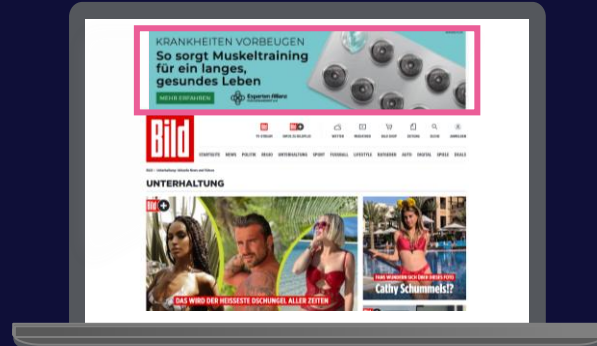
KRANKHEITEN VORBEUGEN
So sorgt Muskeltraining für ein langes, gesundes Leben

MEHR ERFAHREN

BILD

STARTSEITE NEWS POLITIK REGIO UNTERHALTUNG SPORT FUSSBALL LIFESTYLE RATGEBER AUTO DIGITAL SPIELE DEALS

UNTERHALTUNG

DAS WIRD DER HEISSESTE DSCHUNGEL ALLER ZEITEN

Cathy Schummels!?